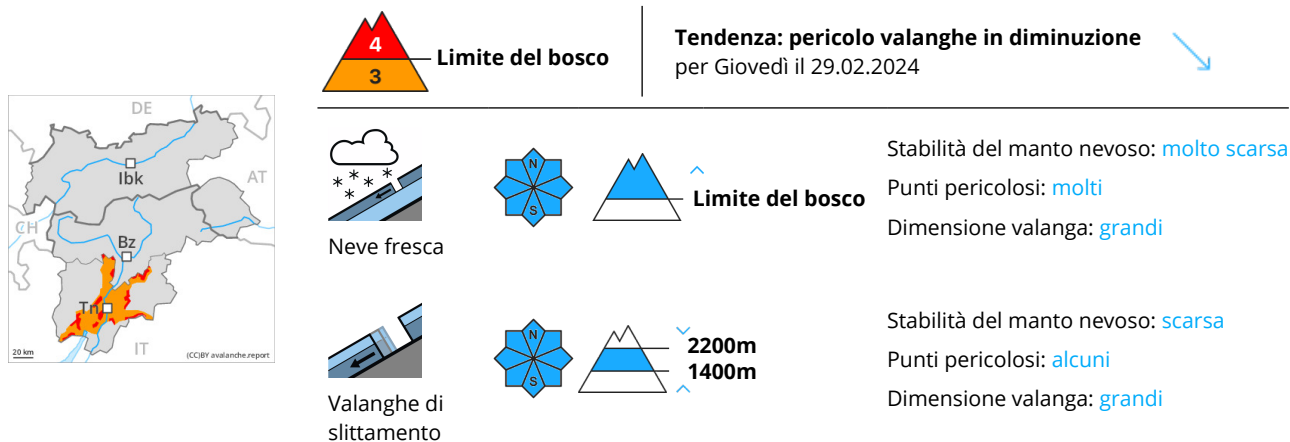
DE
AT
CH
IT
Ibk
Bz
Tn
20 km
(CC)BY avalanche.report

4
3
Limite del bosco

Tendenza: pericolo valanghe in diminuzione
per Giovedì il 29.02.2024

Neve fresca

N
S

Limite del bosco

Stabilità del manto nevoso: molto scarsa
Punti pericolosi: molti
Dimensione valanga: grandi

Valanghe di slittamento

N
S

2200m
1400m

Stabilità del manto nevoso: scarsa
Punti pericolosi: alcuni
Dimensione valanga: grandi